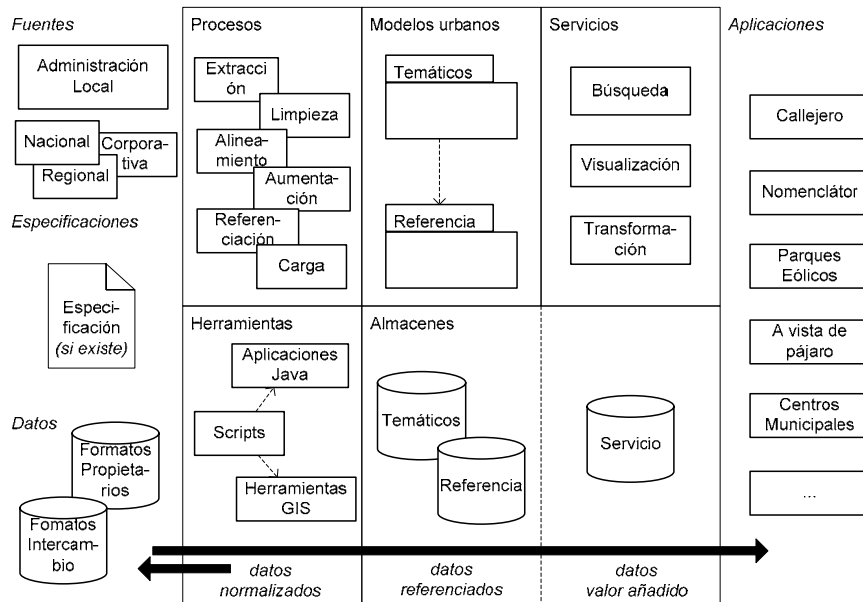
Fuentes

Administración Local

Nacional

Corporativa

Regional

Especificaciones

Especificación (si existe)

Datos

Formatos Propietarios

Fomatos Intercambio

Procesos

Extracción

Limpieza

Alineamiento

Aumentación

Referenciación

Carga

Herramientas

Aplicaciones Java

Scripts

Herramientas GIS

Modelos urbanos

Temáticos

Referencia

Almacenes

Temáticos

Referencia

Servicios

Búsqueda

Visualización

Transformación

Servicio

Aplicaciones

Callejero

Nomenclátor

Parques Eólicos

A vista de pájaro

Centros Municipales

...

datos normalizados

datos referenciados

datos valor añadido